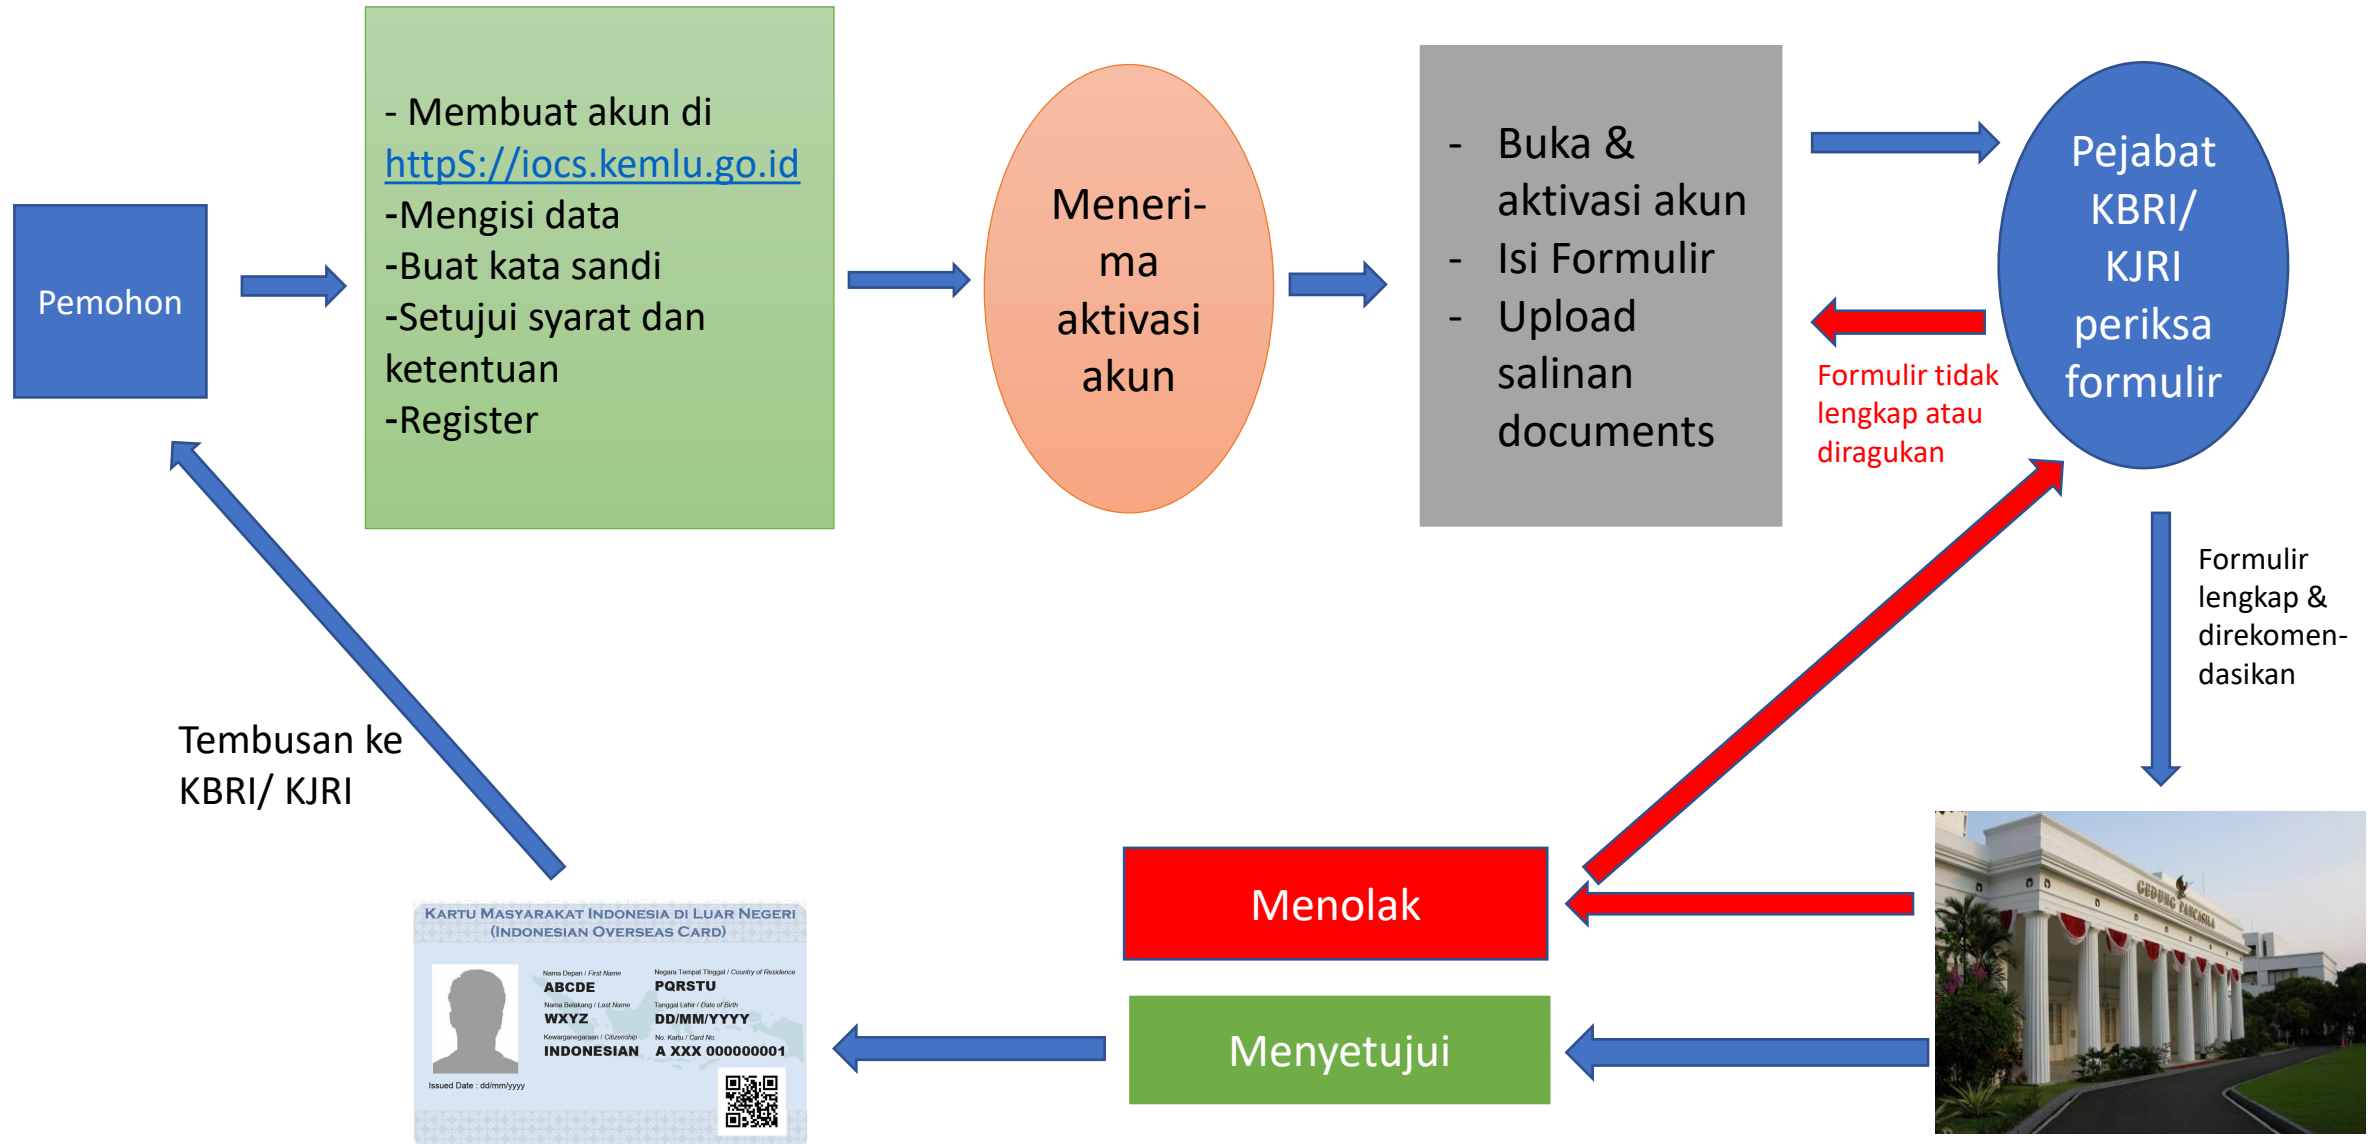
Pemohon

- Membuat akun di httpS://iocs.kemlu.go.id
-Mengisi data
-Buat kata sandi
-Setujui syarat dan ketentuan
-Register

Meneri-ma aktivasi akun

- Buka & aktivasi akun
- Isi Formulir
- Upload salinan documents

Pejabat KBRI/ KJRI periksa formulir

Formulir tidak lengkap atau diragukan

Formulir lengkap & direkomen-dasikan

GEDUNG PANCASILA

Menolak

Menyetujui

Tembusan ke KBRI/ KJRI

KARTU MASYARAKAT INDONESIA DI LUAR NEGERI
(INDONESIAN OVERSEAS CARD)

Nama Depan / First Name
ABCDE
Nama Belakang / Last Name
WXYZ
Kewarganegaraan / Citizenship
INDONESIAN
Negara Tempat Tinggal / Country of Residence
PQRSTU
Tanggal Lahir / Date of Birth
DD/MM/YYYY
No. Kartu / Card No.
A XXX 000000001
Issued Date : dd/mm/yyyy